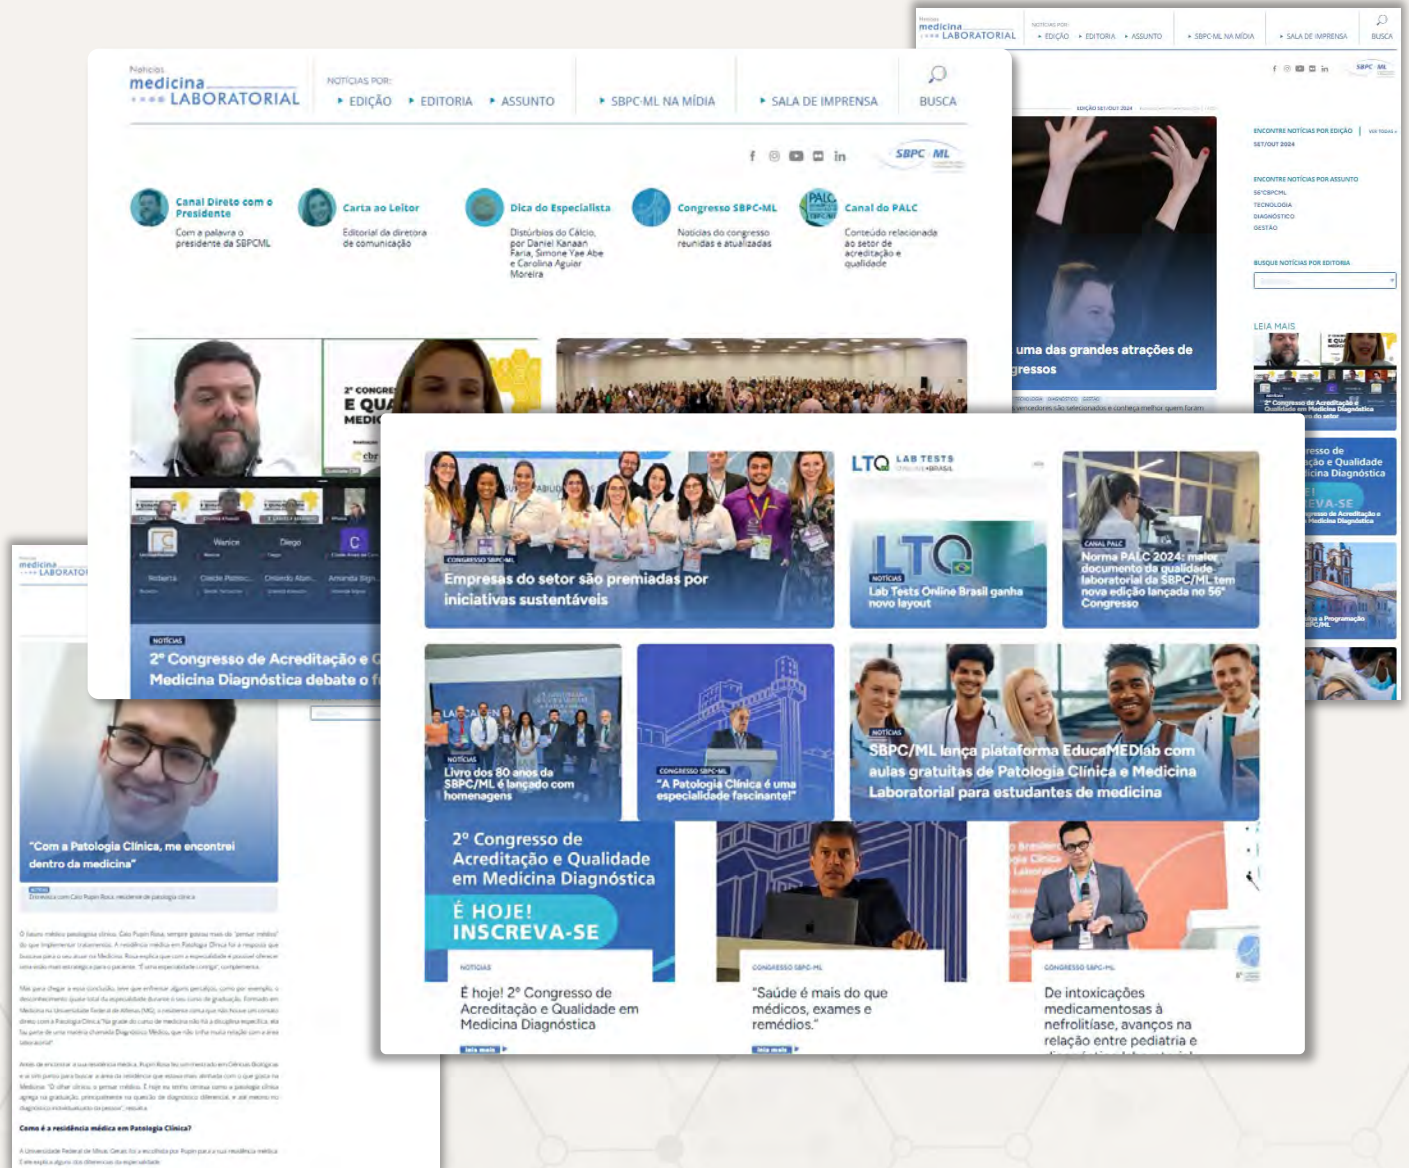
Notícias
medicina LABORATORIAL

NOTÍCIAS POR:
EDIÇÃO
EDITORIA
ASSUNTO
SBPC-ML NA MÍDIA
SALA DE IMPRENSA
BUSCA

SBPC ML

Canal Direto com o Presidente
Com a palavra o presidente da SBPCML

Carta ao Leitor
Editorial da diretora de comunicação

Dica do Especialista
Distúrbios do Cálcio, por Daniel Kanaan Faria, Simone Yae Abe e Carolina Aguiar Moreira

Congresso SBPC-ML
Notícias do congresso reunidas e atualizadas

Canal do PALC
Conteúdo relacionado ao setor de acreditação e qualidade

NOTÍCIAS
2º Congresso de Acreditação e Q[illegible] Medicina Diagnóstica debate o f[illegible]

uma das grandes atrações de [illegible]gressos

ENCONTRE NOTÍCIAS POR EDIÇÃO
SET/OUT 2024

ENCONTRE NOTÍCIAS POR ASSUNTO
SETORIAL
TECNOLOGIA
DIAGNÓSTICO
GESTÃO

BUSQUE NOTÍCIAS POR EDITORIA

LEIA MAIS

CONGRESSO SBPC-ML
Empresas do setor são premiadas por iniciativas sustentáveis

LTQ LAB TESTS

NOTÍCIAS
Lab Tests Online Brasil ganha novo layout

CANAL PALC
Norma PALC 2024: maior documento da qualidade laboratorial da SBPC/ML tem nova edição lançada no 56º Congresso

NOTÍCIAS
Livro dos 80 anos da SBPC/ML é lançado com homenagens

CONGRESSO SBPC-ML
"A Patologia Clínica é uma especialidade fascinante!"

NOTÍCIAS
SBPC/ML lança plataforma EducaMEDlab com aulas gratuitas de Patologia Clínica e Medicina Laboratorial para estudantes de medicina

2º Congresso de Acreditação e Qualidade em Medicina Diagnóstica
É HOJE! INSCREVA-SE

NOTÍCIAS
É hoje! 2º Congresso de Acreditação e Qualidade em Medicina Diagnóstica
leia mais

CONGRESSO SBPC-ML
"Saúde é mais do que médicos, exames e remédios."
leia mais

CONGRESSO SBPC-ML
De intoxicações medicamentosas à nefrolitíase, avanços na relação entre pediatria e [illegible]

medicina LABORATORIAL

"Com a Patologia Clínica, me encontrei dentro da medicina"

Como é a residência médica em Patologia Clínica?